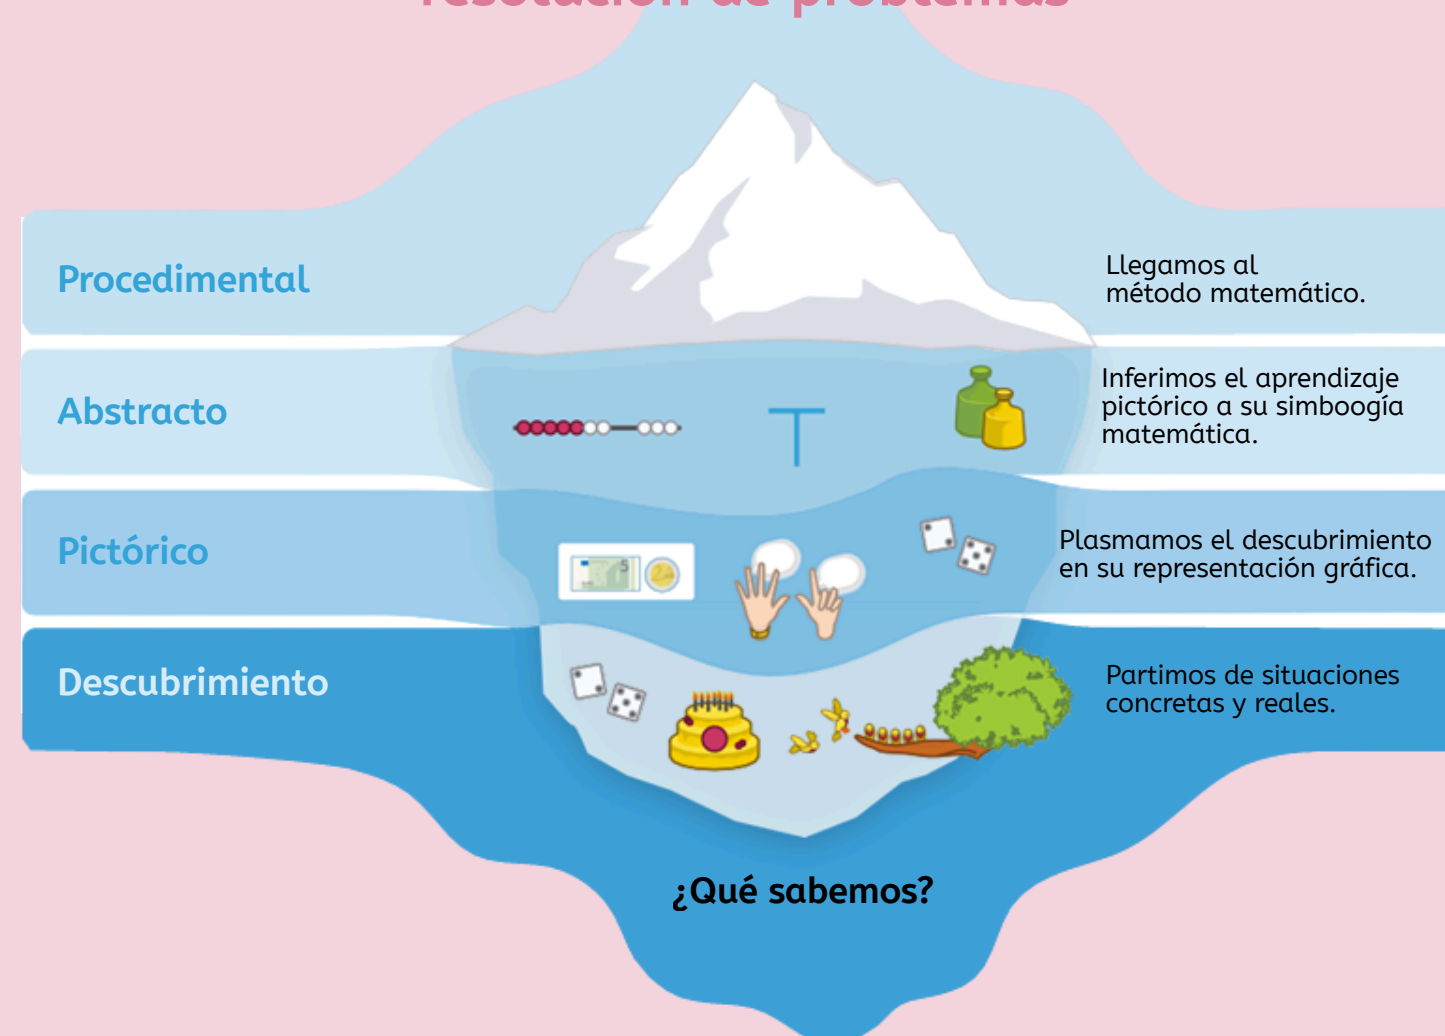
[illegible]

Procedimental

Llegamos al método matemático.

Abstracto

T

Inferimos el aprendizaje pictórico a su simboogía matemática.

Pictórico

Plasmamos el descubrimiento en su representación gráfica.

Descubrimiento

Partimos de situaciones concretas y reales.

¿Qué sabemos?